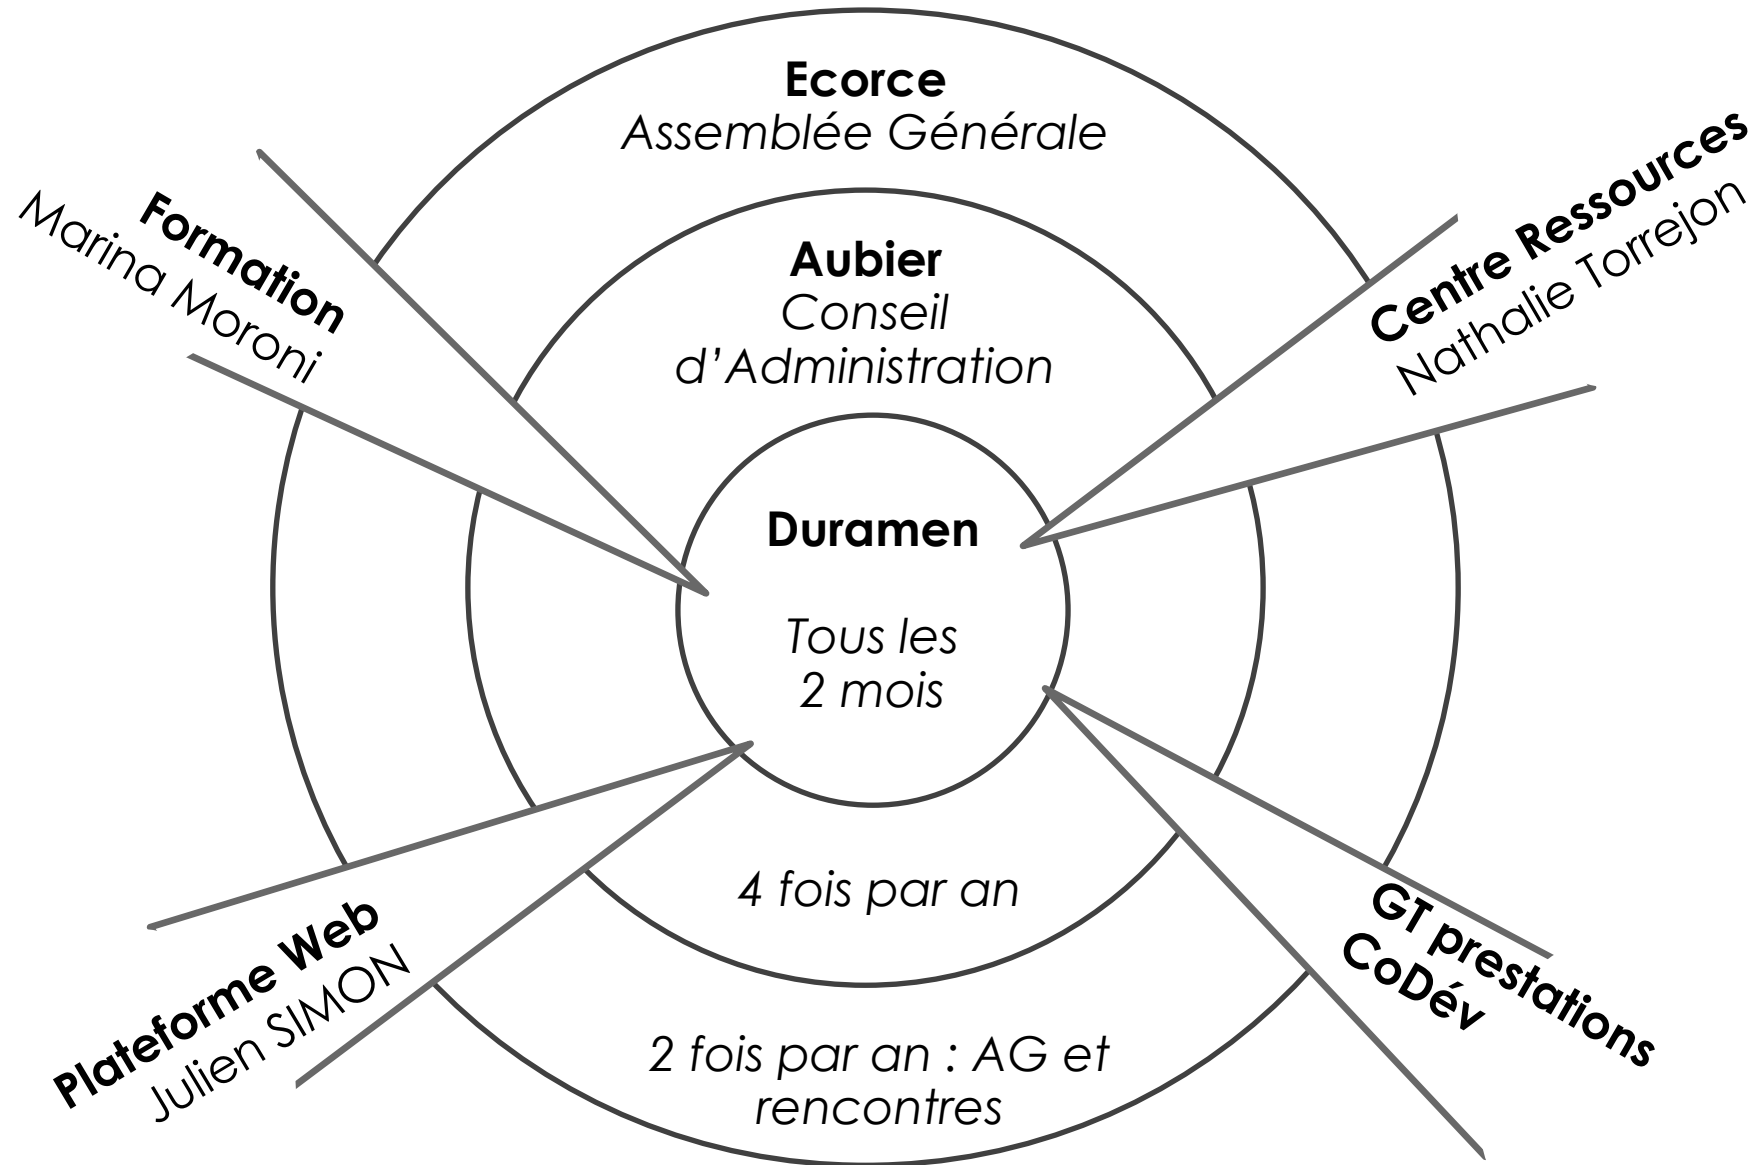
Ecorce
Assemblée Générale

Formation
Marina Moroni

Centre Ressources
Nathalie Torrejon

Aubier
Conseil d'Administration

Duramen

Tous les 2 mois

4 fois par an

Plateforme Web
Julien SIMON

GT prestations
CoDév

2 fois par an : AG et rencontres